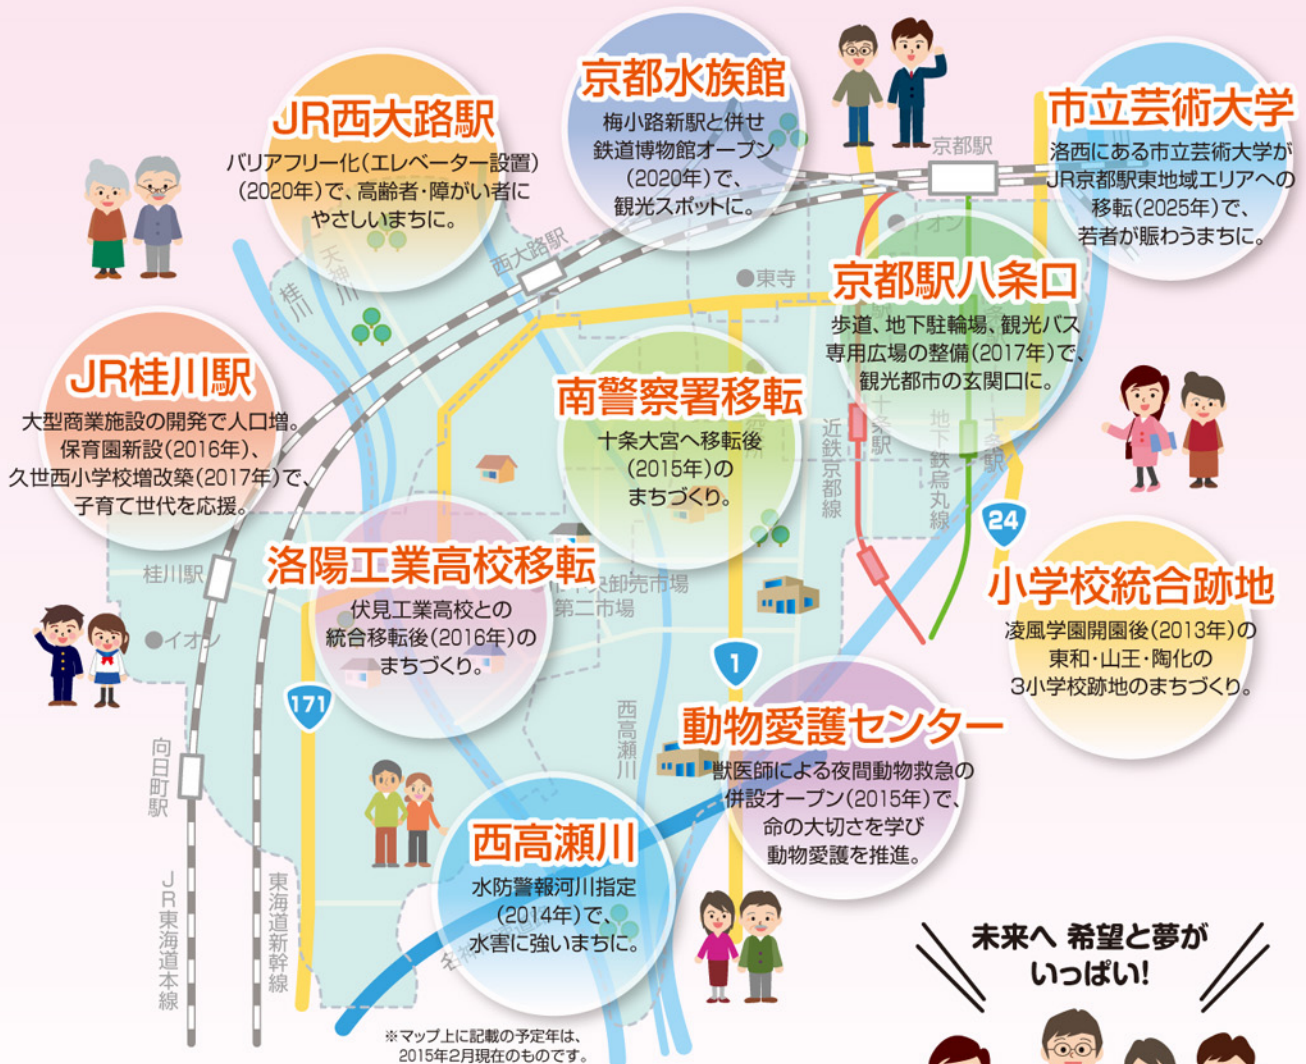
JR西大路駅
バリアフリー化(エレベーター設置)(2020年)で、高齢者・障がい者にやさしいまちに。

京都水族館
梅小路新駅と併せ鉄道博物館オープン(2020年)で、観光スポットに。

市立芸術大学
洛西にある市立芸術大学がJR京都駅東地域エリアへの移転(2025年)で、若者が賑わうまちに。

京都駅八条口
歩道、地下駐輪場、観光バス専用広場の整備(2017年)で、観光都市の玄関口に。

JR桂川駅
大型商業施設の開発で人口増。保育園新設(2016年)、久世西小学校増改築(2017年)で、子育て世代を応援。

南警察署移転
十条大宮へ移転後(2015年)のまちづくり。

洛陽工業高校移転
伏見工業高校との統合移転後(2016年)のまちづくり。

小学校統合跡地
凌風学園開園後(2013年)の東和・山王・陶化の3小学校跡地のまちづくり。

動物愛護センター
獣医師による夜間動物救急の併設オープン(2015年)で、命の大切さを学び動物愛護を推進。

西高瀬川
水防警報河川指定(2014年)で、水害に強いまちに。

未来へ 希望と夢がいっぱい!

※マップ上に記載の予定年は、2015年2月現在のものです。

京都駅
西大路駅
東寺
イオン
桂川
天神川
桂川駅
イオン
向日町駅
JR東海道本線
東海道新幹線
西高瀬川
近鉄京都線
十条駅
地下鉄烏丸線
十条駅
中央卸売市場第二市場
24
1
171
名神